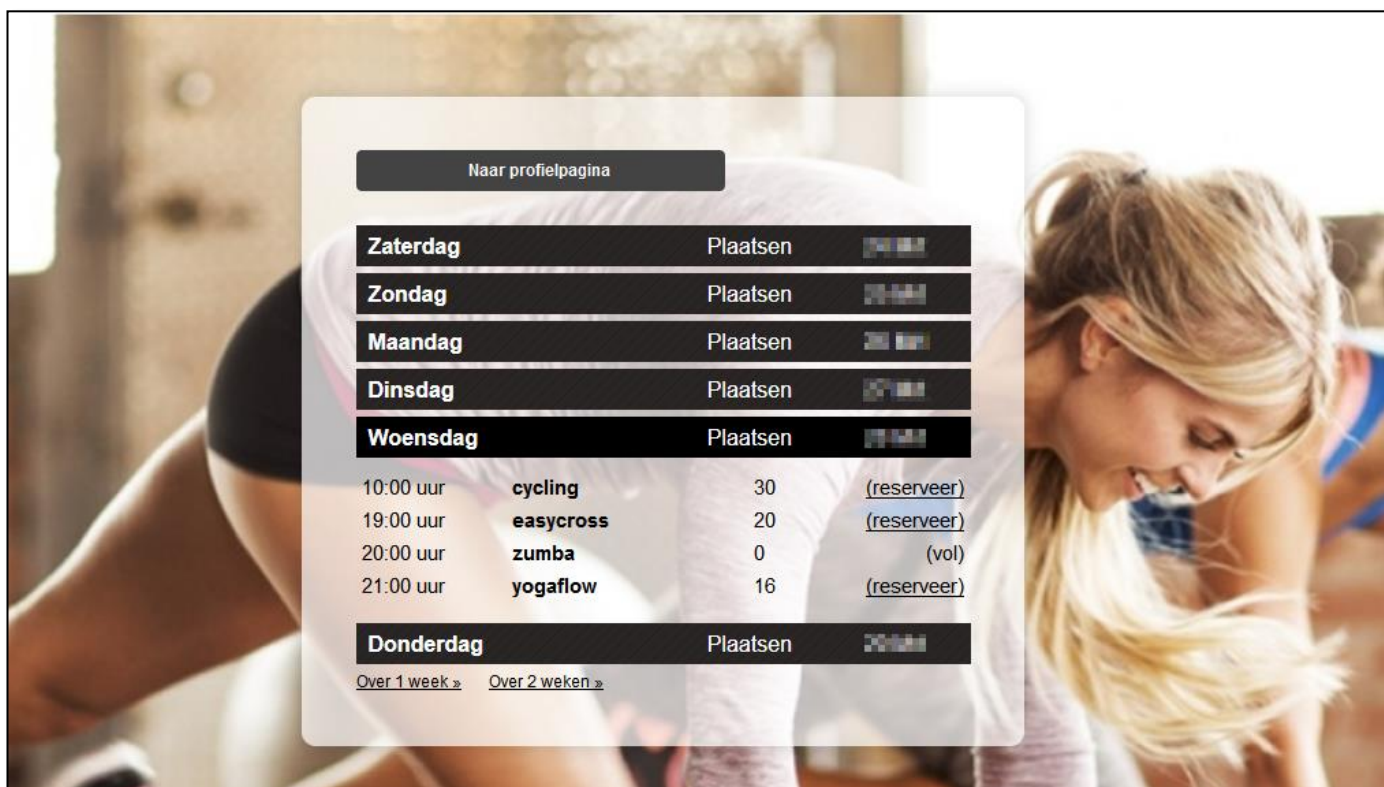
Naar profielpagina

| | |
|---|---|
| Zaterdag | Plaatsen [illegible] |
| Zondag | Plaatsen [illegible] |
| Maandag | Plaatsen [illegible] |
| Dinsdag | Plaatsen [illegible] |
| Woensdag | Plaatsen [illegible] |

| | | | |
|---|---|---|---|
| 10:00 uur | cycling | 30 | (reserveer) |
| 19:00 uur | easycross | 20 | (reserveer) |
| 20:00 uur | zumba | 0 | (vol) |
| 21:00 uur | yogaflow | 16 | (reserveer) |

Donderdag Plaatsen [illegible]

Over 1 week » Over 2 weken »